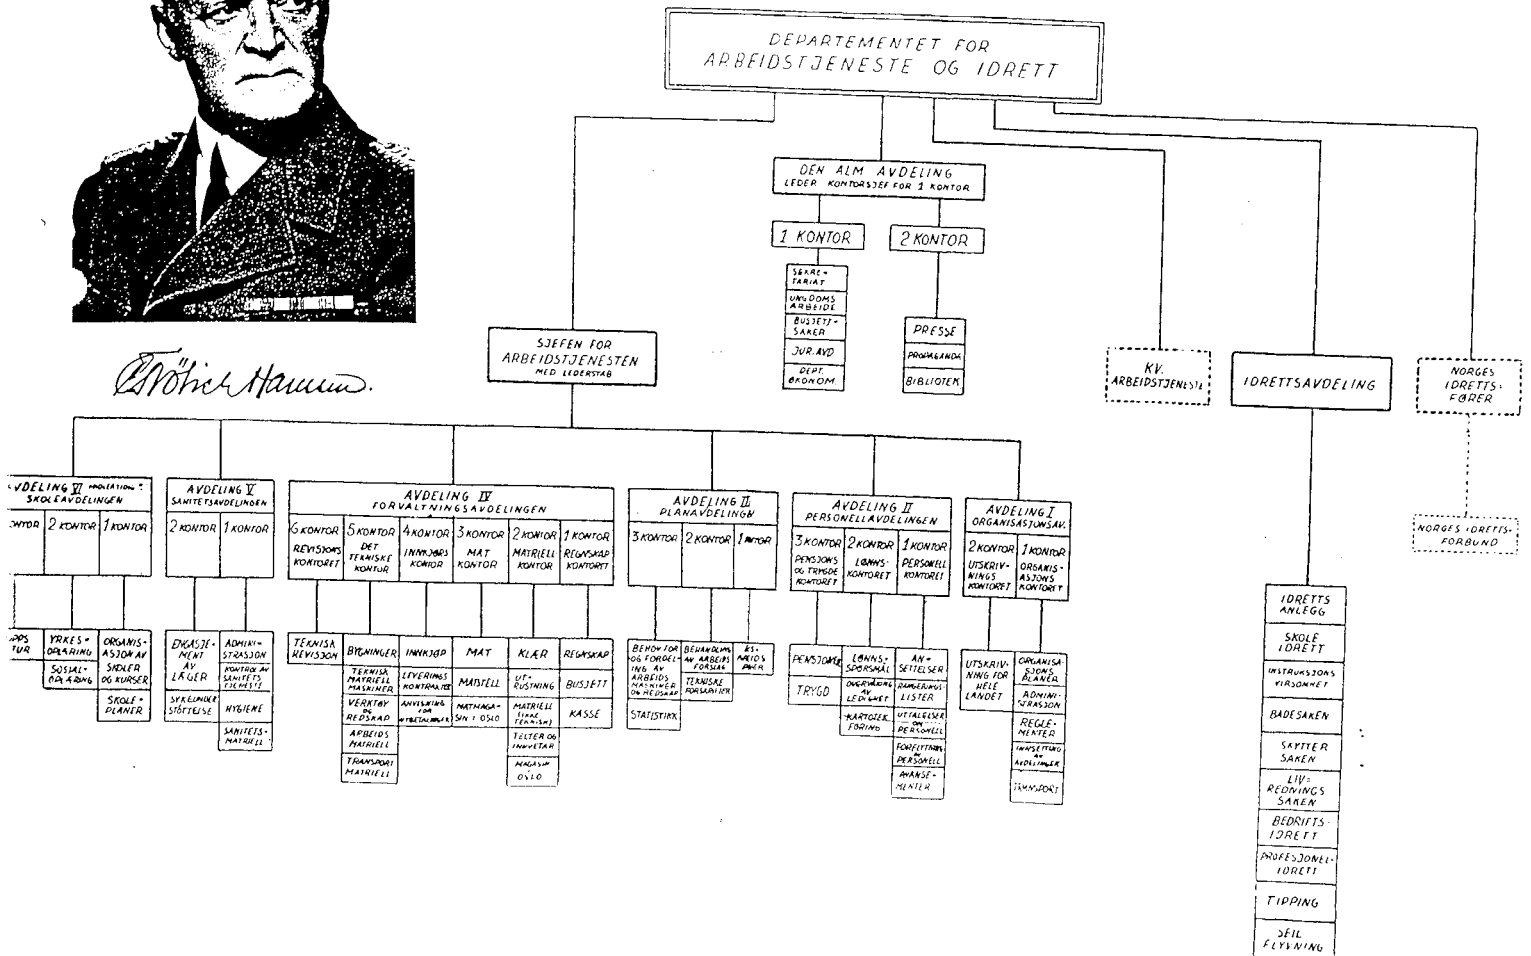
DEPARTEMENTET FOR ARBEIDSTJENESTE OG IDRETT

DEN ALM AVDELING
LEDER KONTORSJEF FOR 1 KONTOR

1 KONTOR
SEKRETARIAT
UNGDOMS ARBEIDE
BOSETT-SAKER
JUR. AVD
DEPT. ØKONOM

2 KONTOR
PRESSE
PROPAGANDA
BIBLIOTEK

KV. ARBEIDSTJENESTE

IDRETTSAVDELING
IDRETTS ANLEGG
SKOLE IDRETT
INSTRUKSJONS VIRSOMHET
BADESAKEN
SKYTTER SAKEN
LIV-REDNINGS SAKEN
BEDRIFTS IDRETT
PROFESJONELL IDRETT
TIPPING
SEIL FLYVNING

NORGES IDRETTS-FØRER
NORGES IDRETTS-FORBUND

Quisling Hamsun

SJEFEN FOR ARBEIDSTJENESTEN
MED LEDERSTAB

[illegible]VDELING VI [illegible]
SKOLEAVDELINGEN
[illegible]NTOR | 2 KONTOR | 1 KONTOR
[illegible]PPS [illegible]TUR
YRKES-OPLÆRING
SOSIAL-OPLÆRING
ORGANISASJON AV SKOLER OG KURSER
SKOLE-PLANER

AVDELING V
SANITETSAVDELINGEN
2 KONTOR | 1 KONTOR
ENGASJEMENT AV LEGER
SYKEUNDERSTØTTELSE
ADMINISTRASJON
KONTROLL AV SANITETSTJENESTE
HYGIENE
SANITETS-MATRIELL

AVDELING IV
FORVALTNINGSAVDELINGEN
6 KONTOR REVISJONS KONTORET
5 KONTOR DET TEKNISKE KONTOR
4 KONTOR INNKJØPS KONTOR
3 KONTOR MAT KONTOR
2 KONTOR MATRIELL KONTOR
1 KONTOR REGNSKAP KONTORET
TEKNISK REVISJON
BYGNINGER
TEKNISK MATRIELL MASKINER
VERKTØY OG REDSKAP
ARBEIDS MATRIELL
TRANSPORT MATRIELL
INNKJØP
LEVERINGS KONTRAKTER
ANVISNING FOR UTBETALINGER
MAT
MATSTELL
MATMAGASIN I OSLO
KLÆR
UT-RUSTNING
MATRIELL (IKKE TEKNISK)
TELTER OG INNVETAR
MAGASIN OSLO
REGNSKAP
BUDSJETT
KASSE

AVDELING III
PLANAVDELINGEN
3 KONTOR | 2 KONTOR | 1 KONTOR
BEHOV FOR OG FORDELING AV ARBEIDS MASKINER OG REDSKAP
STATISTIKK
BEHANDLING AV ARBEIDS FORSLAG
TEKNISKE FORSKRIFTER
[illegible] PLAN

AVDELING II
PERSONELLAVDELINGEN
3 KONTOR PENSJONS OG TRYGDE KONTORET
2 KONTOR LØNNS-KONTORET
1 KONTOR PERSONELL KONTORET
PENSJONER
TRYGD
LØNNS-SPØRSMÅL
OVERVÅKING AV LEDIGHET
KARTOTEK FØRING
ANSETTELSER
RANGERINGS LISTER
UTTALELSER OM PERSONELL
FORFLYTNING AV PERSONELL
AVANSEMENTER

AVDELING I
ORGANISASJONSAV.
2 KONTOR UTSKRIVNINGS KONTORET
1 KONTOR ORGANISASJONS KONTORET
UTSKRIVNING FOR HELE LANDET
ORGANISASJONS PLANER
ADMINISTRASJON
REGLEMENTER
INNSETTING AV AVDELINGER
TRANSPORT